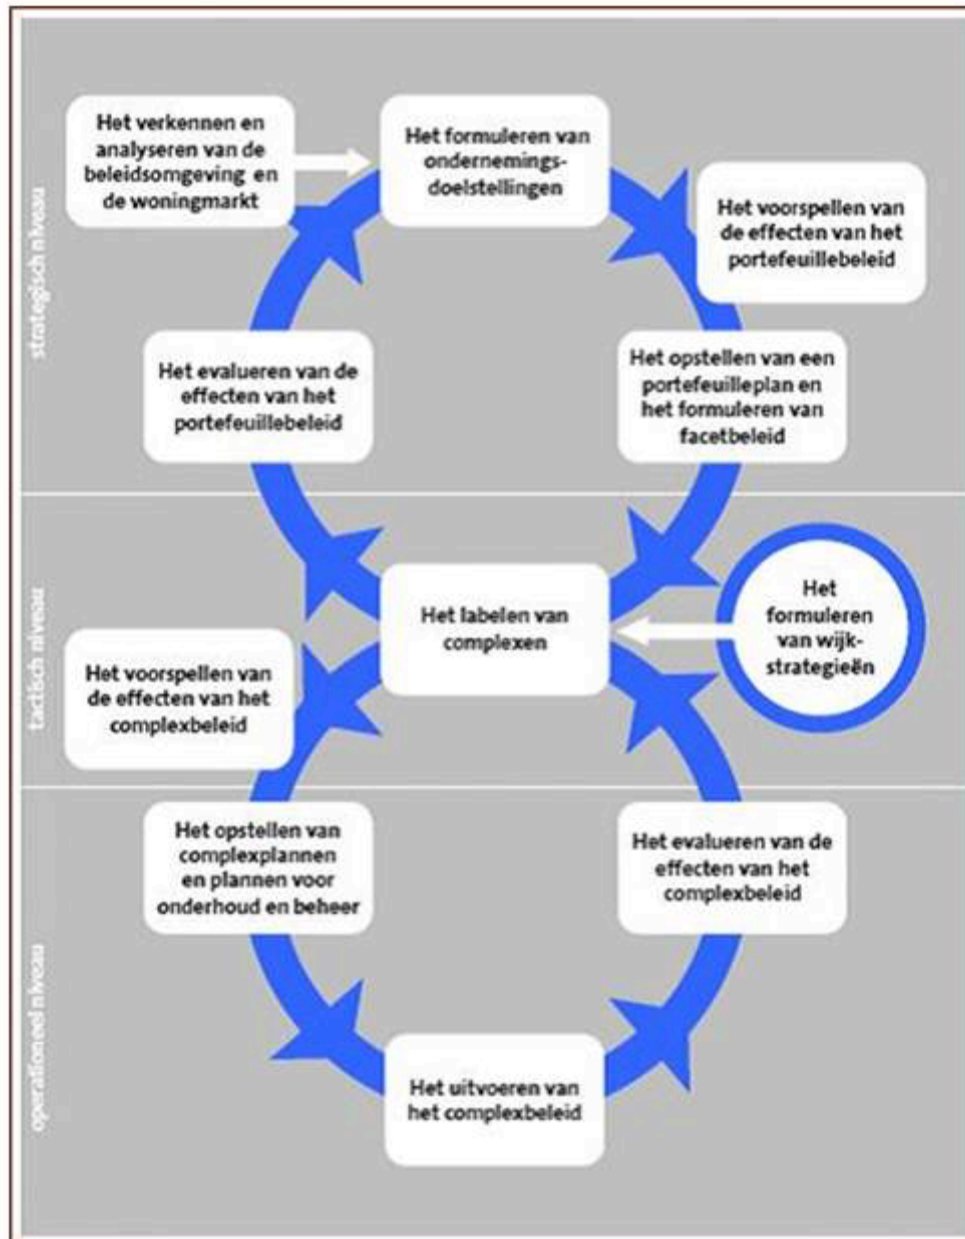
strategisch niveau

Het verkennen en analyseren van de beleidsomgeving en de woningmarkt

Het formuleren van ondernemingsdoelstellingen

Het voorspellen van de effecten van het portefeuillebeleid

Het evalueren van de effecten van het portefeuillebeleid

Het opstellen van een portefeuilleplan en het formuleren van facetbeleid

tactisch niveau

Het labelen van complexen

Het formuleren van wijkstrategieën

Het voorspellen van de effecten van het complexbeleid

operationeel niveau

Het opstellen van complexplannen en plannen voor onderhoud en beheer

Het evalueren van de effecten van het complexbeleid

Het uitvoeren van het complexbeleid